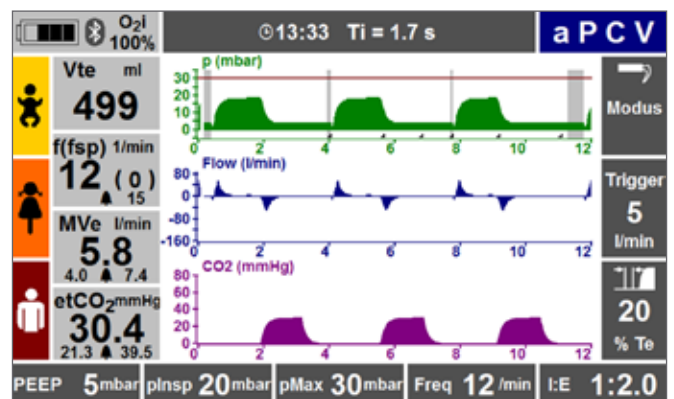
$O_2$i 100%

13:33 Ti = 1.7 s

a P C V

Vte ml
499

f(fsp) 1/min
12 ( 0 )
15

MVe l/min
5.8
4.0 7.4

$etCO_2$ mmHg
30.4
21.3 39.5

p (mbar)
30
20
10
0

Flow (l/min)
80
0
-80
-160

CO2 (mmHg)
80
60
40
20
0

0 2 4 6 8 10 12

Modus

Trigger
5
l/min

20
% Te

PEEP 5 mbar
pInsp 20 mbar
pMax 30 mbar
Freq 12 /min
I:E 1:2.0